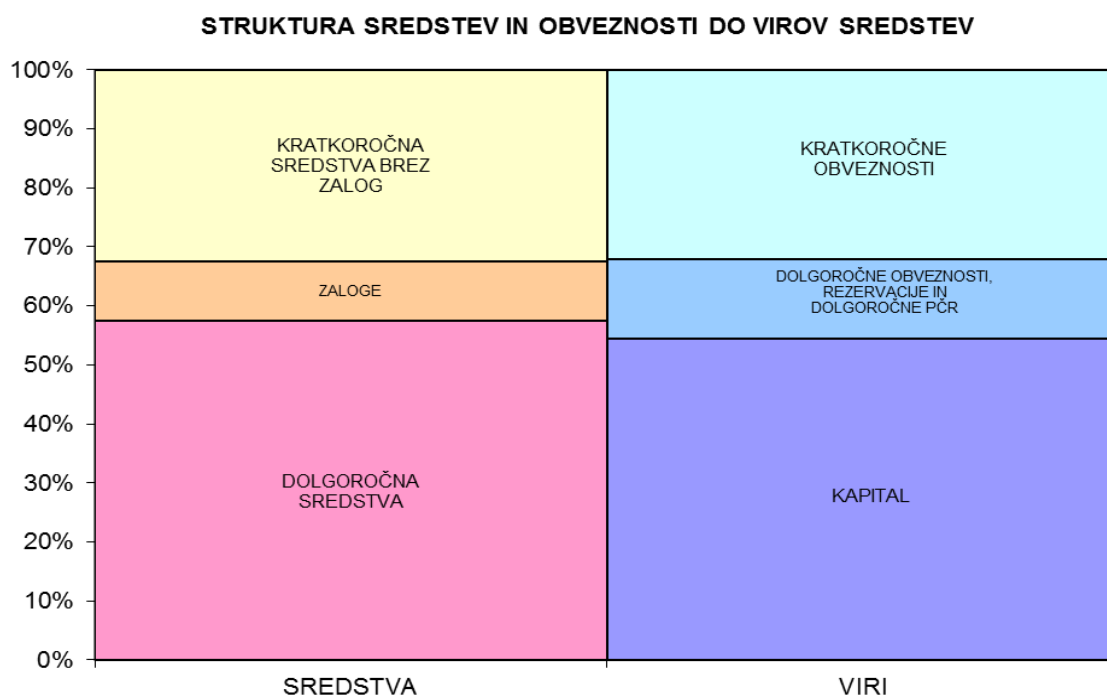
STRUKTURA SREDSTEV IN OBVEZNOSTI DO VIROV SREDSTEV

100%
90%
80%
70%
60%
50%
40%
30%
20%
10%
0%

KRATKOROČNA SREDSTVA BREZ ZALOG

ZALOGE

DOLGOROČNA SREDSTVA

KRATKOROČNE OBVEZNOSTI

DOLGOROČNE OBVEZNOSTI, REZERVACIJE IN DOLGOROČNE PČR

KAPITAL

SREDSTVA

VIRI